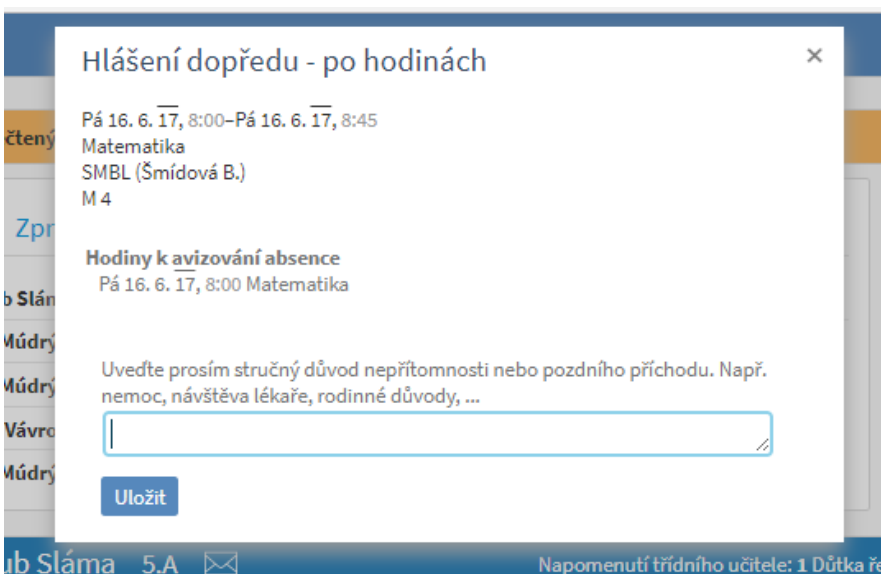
Hlášení dopředu - po hodinách

×

Pá 16. 6. $\overline{17}$, 8:00–Pá 16. 6. $\overline{17}$, 8:45
Matematika
SMBL (Šmídová B.)
M 4

Hodiny k avizování absence
Pá 16. 6. $\overline{17}$, 8:00 Matematika

Uveďte prosím stručný důvod nepřítomnosti nebo pozdního příchodu. Např. nemoc, návštěva lékaře, rodinné důvody, ...

Uložit

čtený
Zpr
b Slán
Múdrý
Múdrý
Vávro
Múdrý
ub Sláma 5.A
Napomenutí třídního učitele: 1 Důtka ř